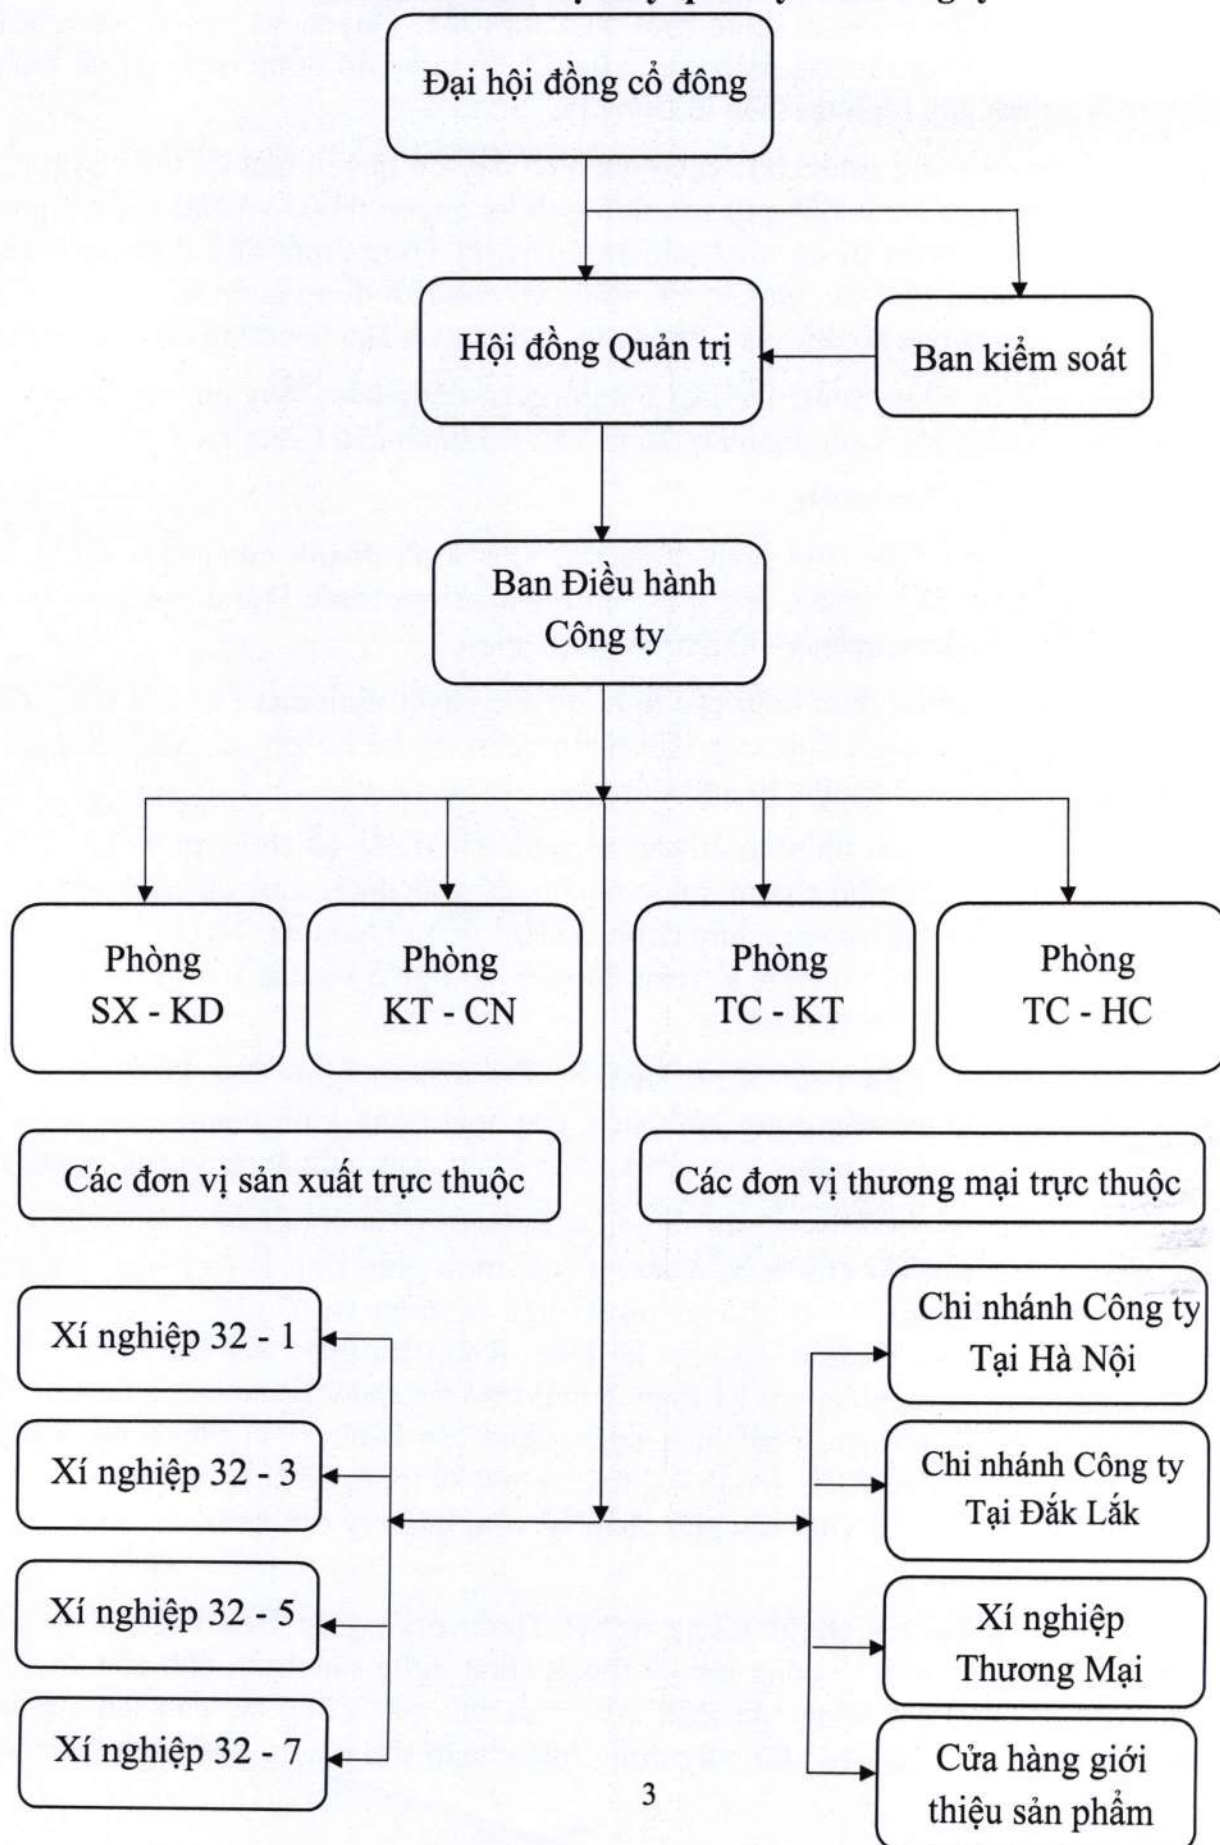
Đại hội đồng cổ đông

Hội đồng Quản trị

Ban kiểm soát

Ban Điều hành Công ty

Phòng SX - KD

Phòng KT - CN

Phòng TC - KT

Phòng TC - HC

Các đơn vị sản xuất trực thuộc

Các đơn vị thương mại trực thuộc

Xí nghiệp 32 - 1

Xí nghiệp 32 - 3

Xí nghiệp 32 - 5

Xí nghiệp 32 - 7

Chi nhánh Công ty Tại Hà Nội

Chi nhánh Công ty Tại Đắk Lắk

Xí nghiệp Thương Mại

Cửa hàng giới thiệu sản phẩm

3